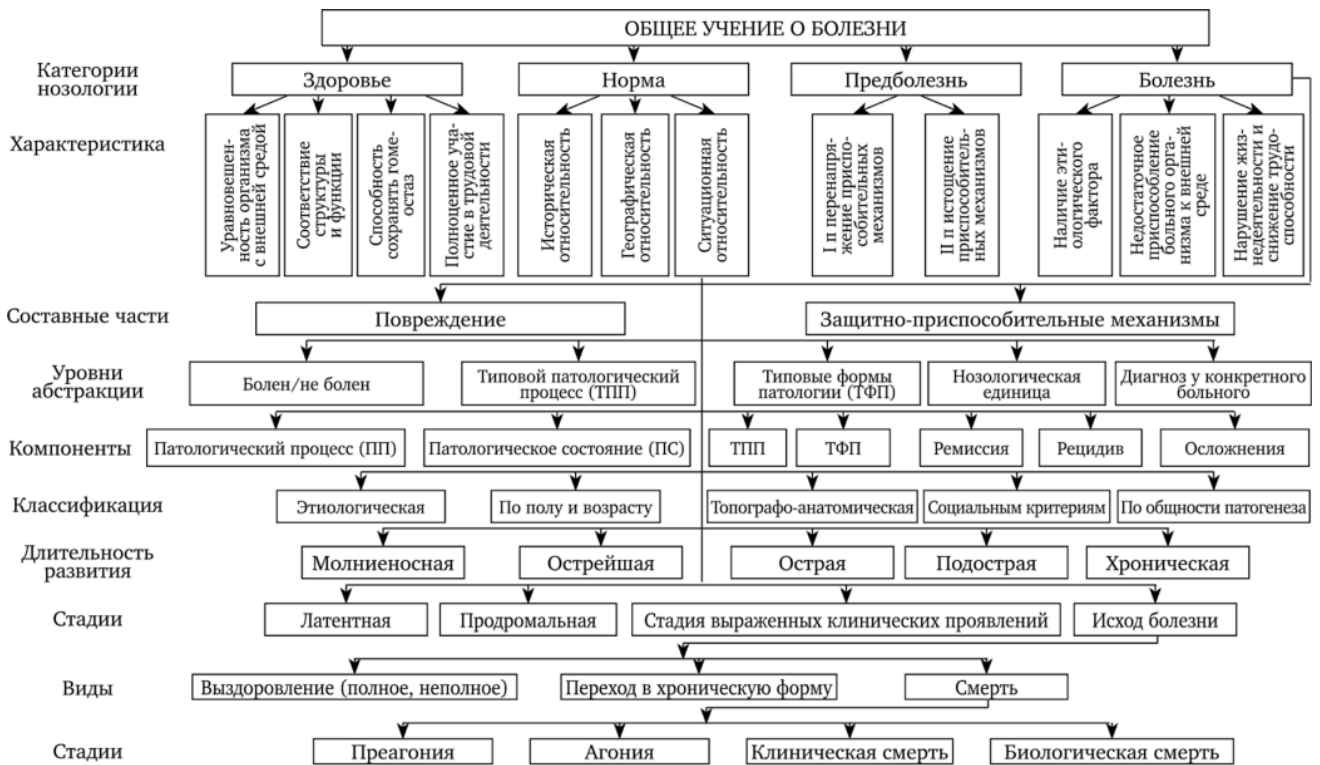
ОБЩЕЕ УЧЕНИЕ О БОЛЕЗНИ

Категории нозологии

Здоровье

Норма

Предболезнь

Болезнь

Характеристика

Уравновешенность организма с внешней средой

Соответствие структуры и функции

Способность сохранять гомеостаз

Полноценное участие в трудовой деятельности

Историческая относительность

Географическая относительность

Ситуационная относительность

I п перенапряжение приспособительных механизмов

II п истощение приспособительных механизмов

Наличие этиологического фактора

Недостаточное приспособление больного организма к внешней среде

Нарушение жизнедеятельности и снижение трудоспособности

Составные части

Повреждение

Защитно-приспособительные механизмы

Уровни абстракции

Болен/не болен

Типовой патологический процесс (ТПП)

Типовые формы патологии (ТФП)

Нозологическая единица

Диагноз у конкретного больного

Компоненты

Патологический процесс (ПП)

Патологическое состояние (ПС)

ТПП

ТФП

Ремиссия

Рецидив

Осложнения

Классификация

Этиологическая

По полу и возрасту

Топографо-анатомическая

Социальным критериям

По общности патогенеза

Длительность развития

Молниеносная

Острейшая

Острая

Подострая

Хроническая

Стадии

Латентная

Продромальная

Стадия выраженных клинических проявлений

Исход болезни

Виды

Выздоровление (полное, неполное)

Переход в хроническую форму

Смерть

Стадии

Преагония

Агония

Клиническая смерть

Биологическая смерть